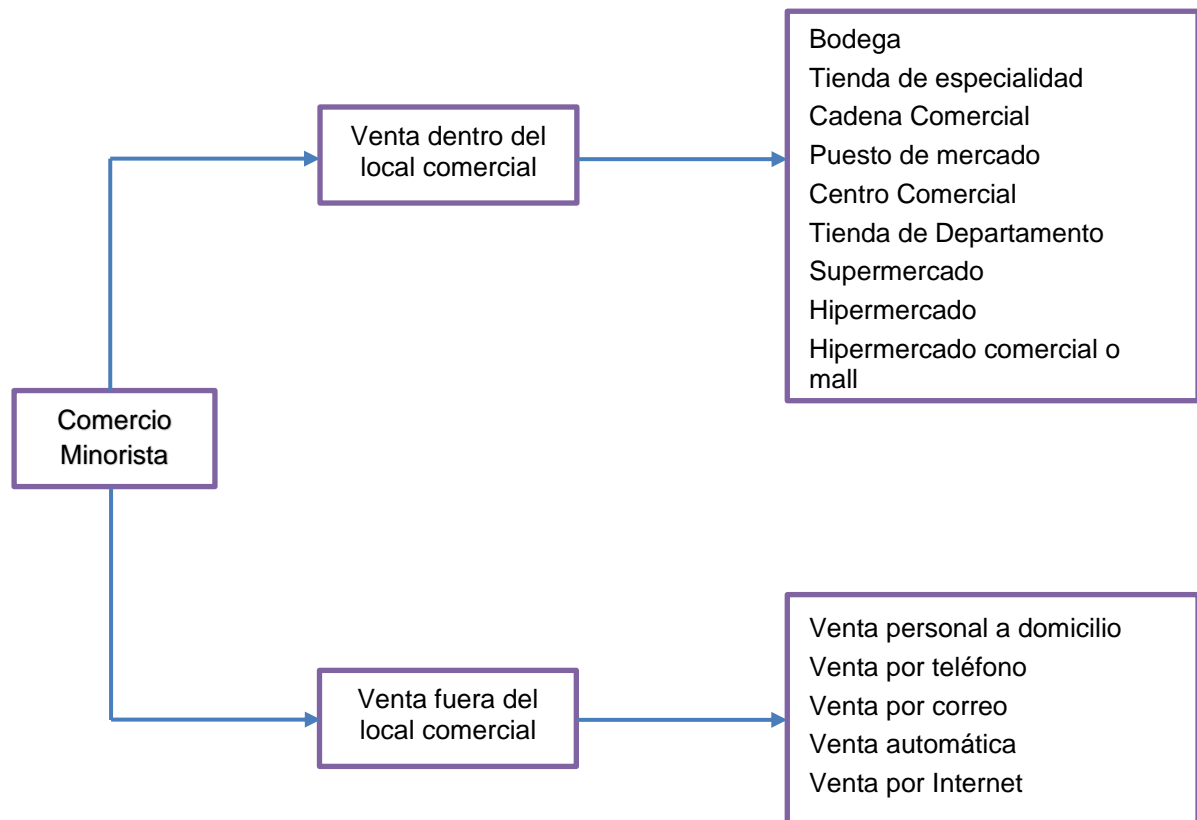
Comercio Minorista

Venta dentro del local comercial

Bodega
Tienda de especialidad
Cadena Comercial
Puesto de mercado
Centro Comercial
Tienda de Departamento
Supermercado
Hipermercado
Hipermercado comercial o mall

Venta fuera del local comercial

Venta personal a domicilio
Venta por teléfono
Venta por correo
Venta automática
Venta por Internet